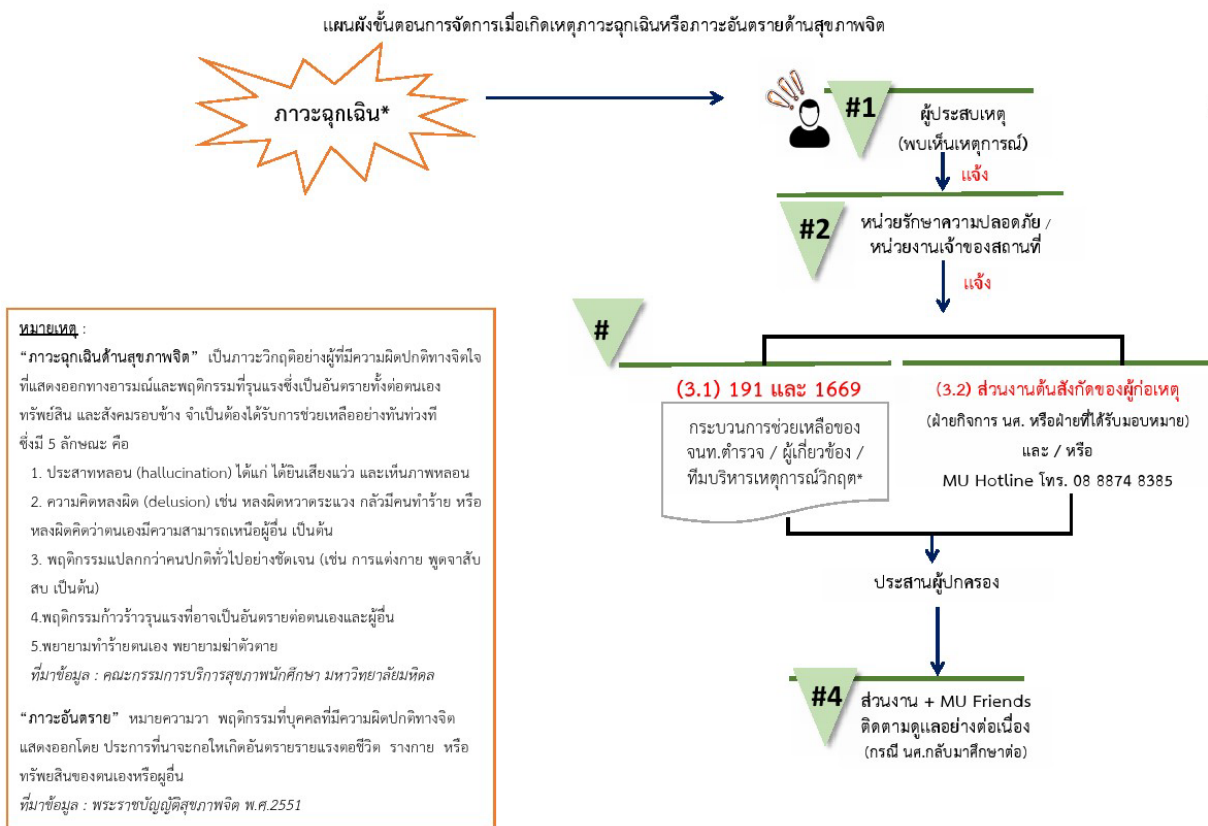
แผนผังขั้นตอนการจัดการเมื่อเกิดเหตุภาวะฉุกเฉินหรือภาวะอันตรายด้านสุขภาพจิต

ภาวะฉุกเฉิน*

#1
ผู้ประสบเหตุ
(พบเห็นเหตุการณ์)

แจ้ง

#2
หน่วยรักษาความปลอดภัย / หน่วยงานเจ้าของสถานที่

แจ้ง

#

(3.1) 191 และ 1669

กระบวนการช่วยเหลือของ จนท.ตำรวจ / ผู้เกี่ยวข้อง / ทีมบริหารเหตุการณ์วิกฤต*

(3.2) ส่วนงานต้นสังกัดของผู้ก่อเหตุ
(ฝ่ายกิจการ นศ. หรือฝ่ายที่ได้รับมอบหมาย)
และ / หรือ
MU Hotline โทร. 08 8874 8385

ประสานผู้ปกครอง

#4
ส่วนงาน + MU Friends
ติดตามดูแลอย่างต่อเนื่อง
(กรณี นศ.กลับมาศึกษาต่อ)

หมายเหตุ :
"ภาวะฉุกเฉินด้านสุขภาพจิต" เป็นภาวะวิกฤติอย่างผู้ที่มีความผิดปกติทางจิตใจที่แสดงออกทางอารมณ์และพฤติกรรมที่รุนแรงซึ่งเป็นอันตรายทั้งต่อตนเอง ทรัพย์สิน และสังคมรอบข้าง จำเป็นต้องได้รับการช่วยเหลืออย่างทันท่วงที ซึ่งมี 5 ลักษณะ คือ
1. ประสาทหลอน (hallucination) ได้แก่ ได้ยินเสียงแว่ว และเห็นภาพหลอน
2. ความคิดหลงผิด (delusion) เช่น หลงผิดหวาดระแวง กลัวมีคนทำร้าย หรือหลงผิดคิดว่าตนเองมีความสามารถเหนือผู้อื่น เป็นต้น
3. พฤติกรรมแปลกกว่าคนปกติทั่วไปอย่างชัดเจน (เช่น การแต่งกาย พูดจาสับสน เป็นต้น)
4.พฤติกรรมก้าวร้าวรุนแรงที่อาจเป็นอันตรายต่อตนเองและผู้อื่น
5.พยายามทำร้ายตนเอง พยายามฆ่าตัวตาย
ที่มาข้อมูล : คณะกรรมการบริการสุขภาพนักศึกษา มหาวิทยาลัยมหิดล

"ภาวะอันตราย" หมายความวา พฤติกรรมที่บุคคลที่มีความผิดปกติทางจิตแสดงออกโดย ประการที่นาจะกอใหเกิดอันตรายรายแรงตอชีวิต รางกาย หรือทรัพยสินของตนเองหรือผูอื่น
ที่มาข้อมูล : พระราชบัญญัติสุขภาพจิต พ.ศ.2551